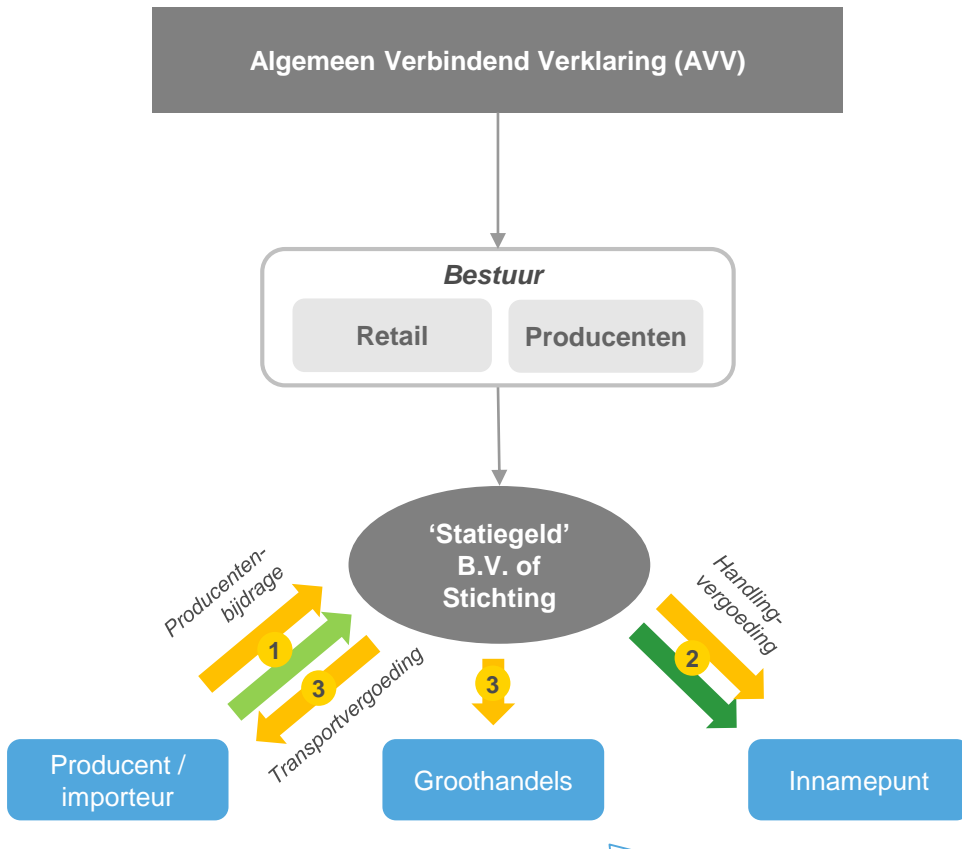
Algemeen Verbindend Verklaring (AVV)

Bestuur

Retail

Producenten

'Statiegeld' B.V. of Stichting

Producentenbijdrage

1

3

Transportvergoeding

3

Handlingvergoeding

2

Producent / importeur

Groothandels

Innamepunt